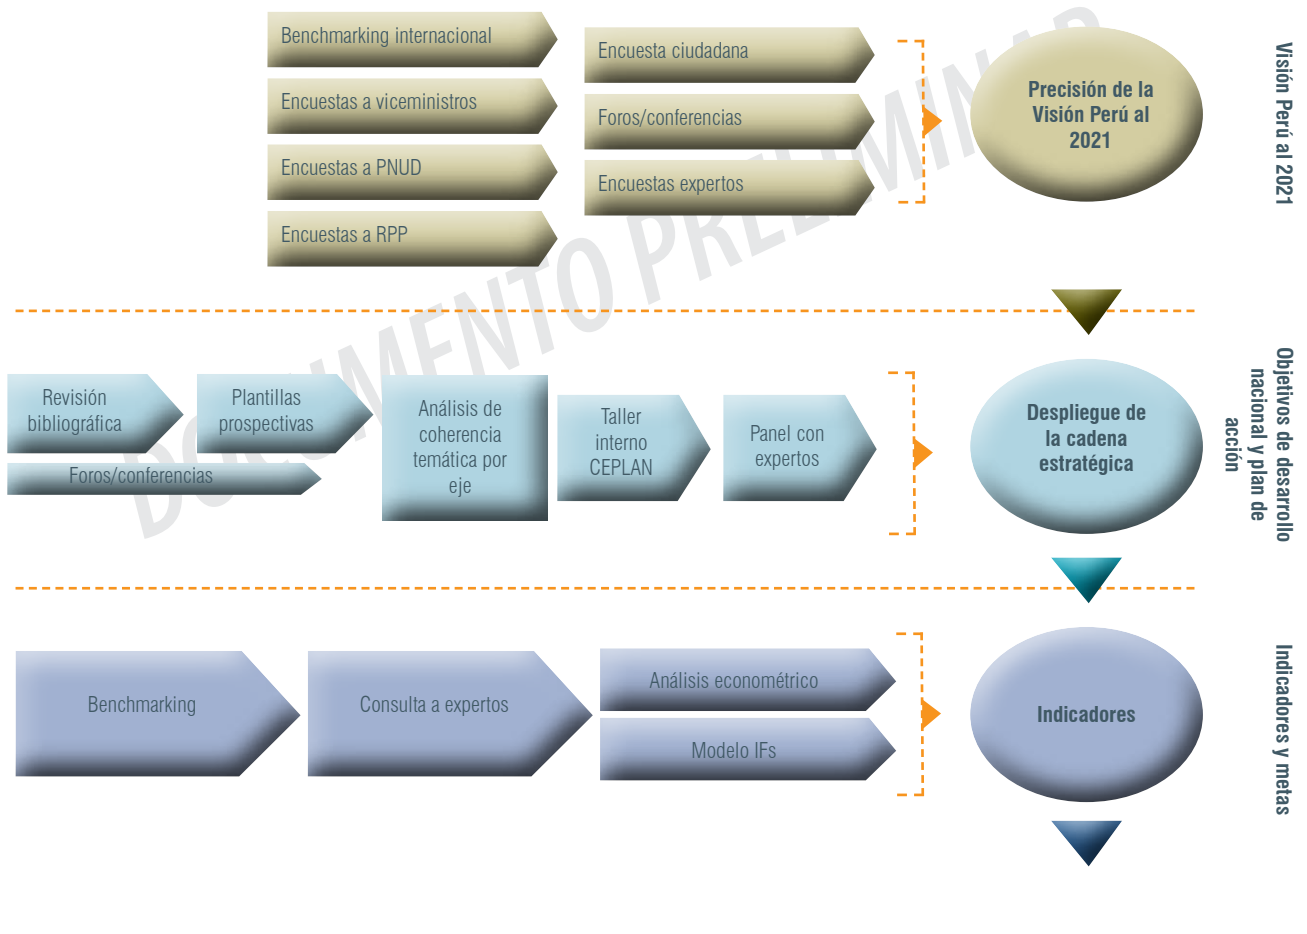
Benchmarking internacional

Encuestas a viceministros

Encuestas a PNUD

Encuestas a RPP

Encuesta ciudadana

Foros/conferencias

Encuestas expertos

Precisión de la Visión Perú al 2021

Visión Perú al 2021

DOCUMENTO PRELIMINAR

Revisión bibliográfica

Plantillas prospectivas

Foros/conferencias

Análisis de coherencia temática por eje

Taller interno CEPLAN

Panel con expertos

Despliegue de la cadena estratégica

Objetivos de desarrollo nacional y plan de acción

Benchmarking

Consulta a expertos

Análisis econométrico

Modelo IFs

Indicadores

Indicadores y metas